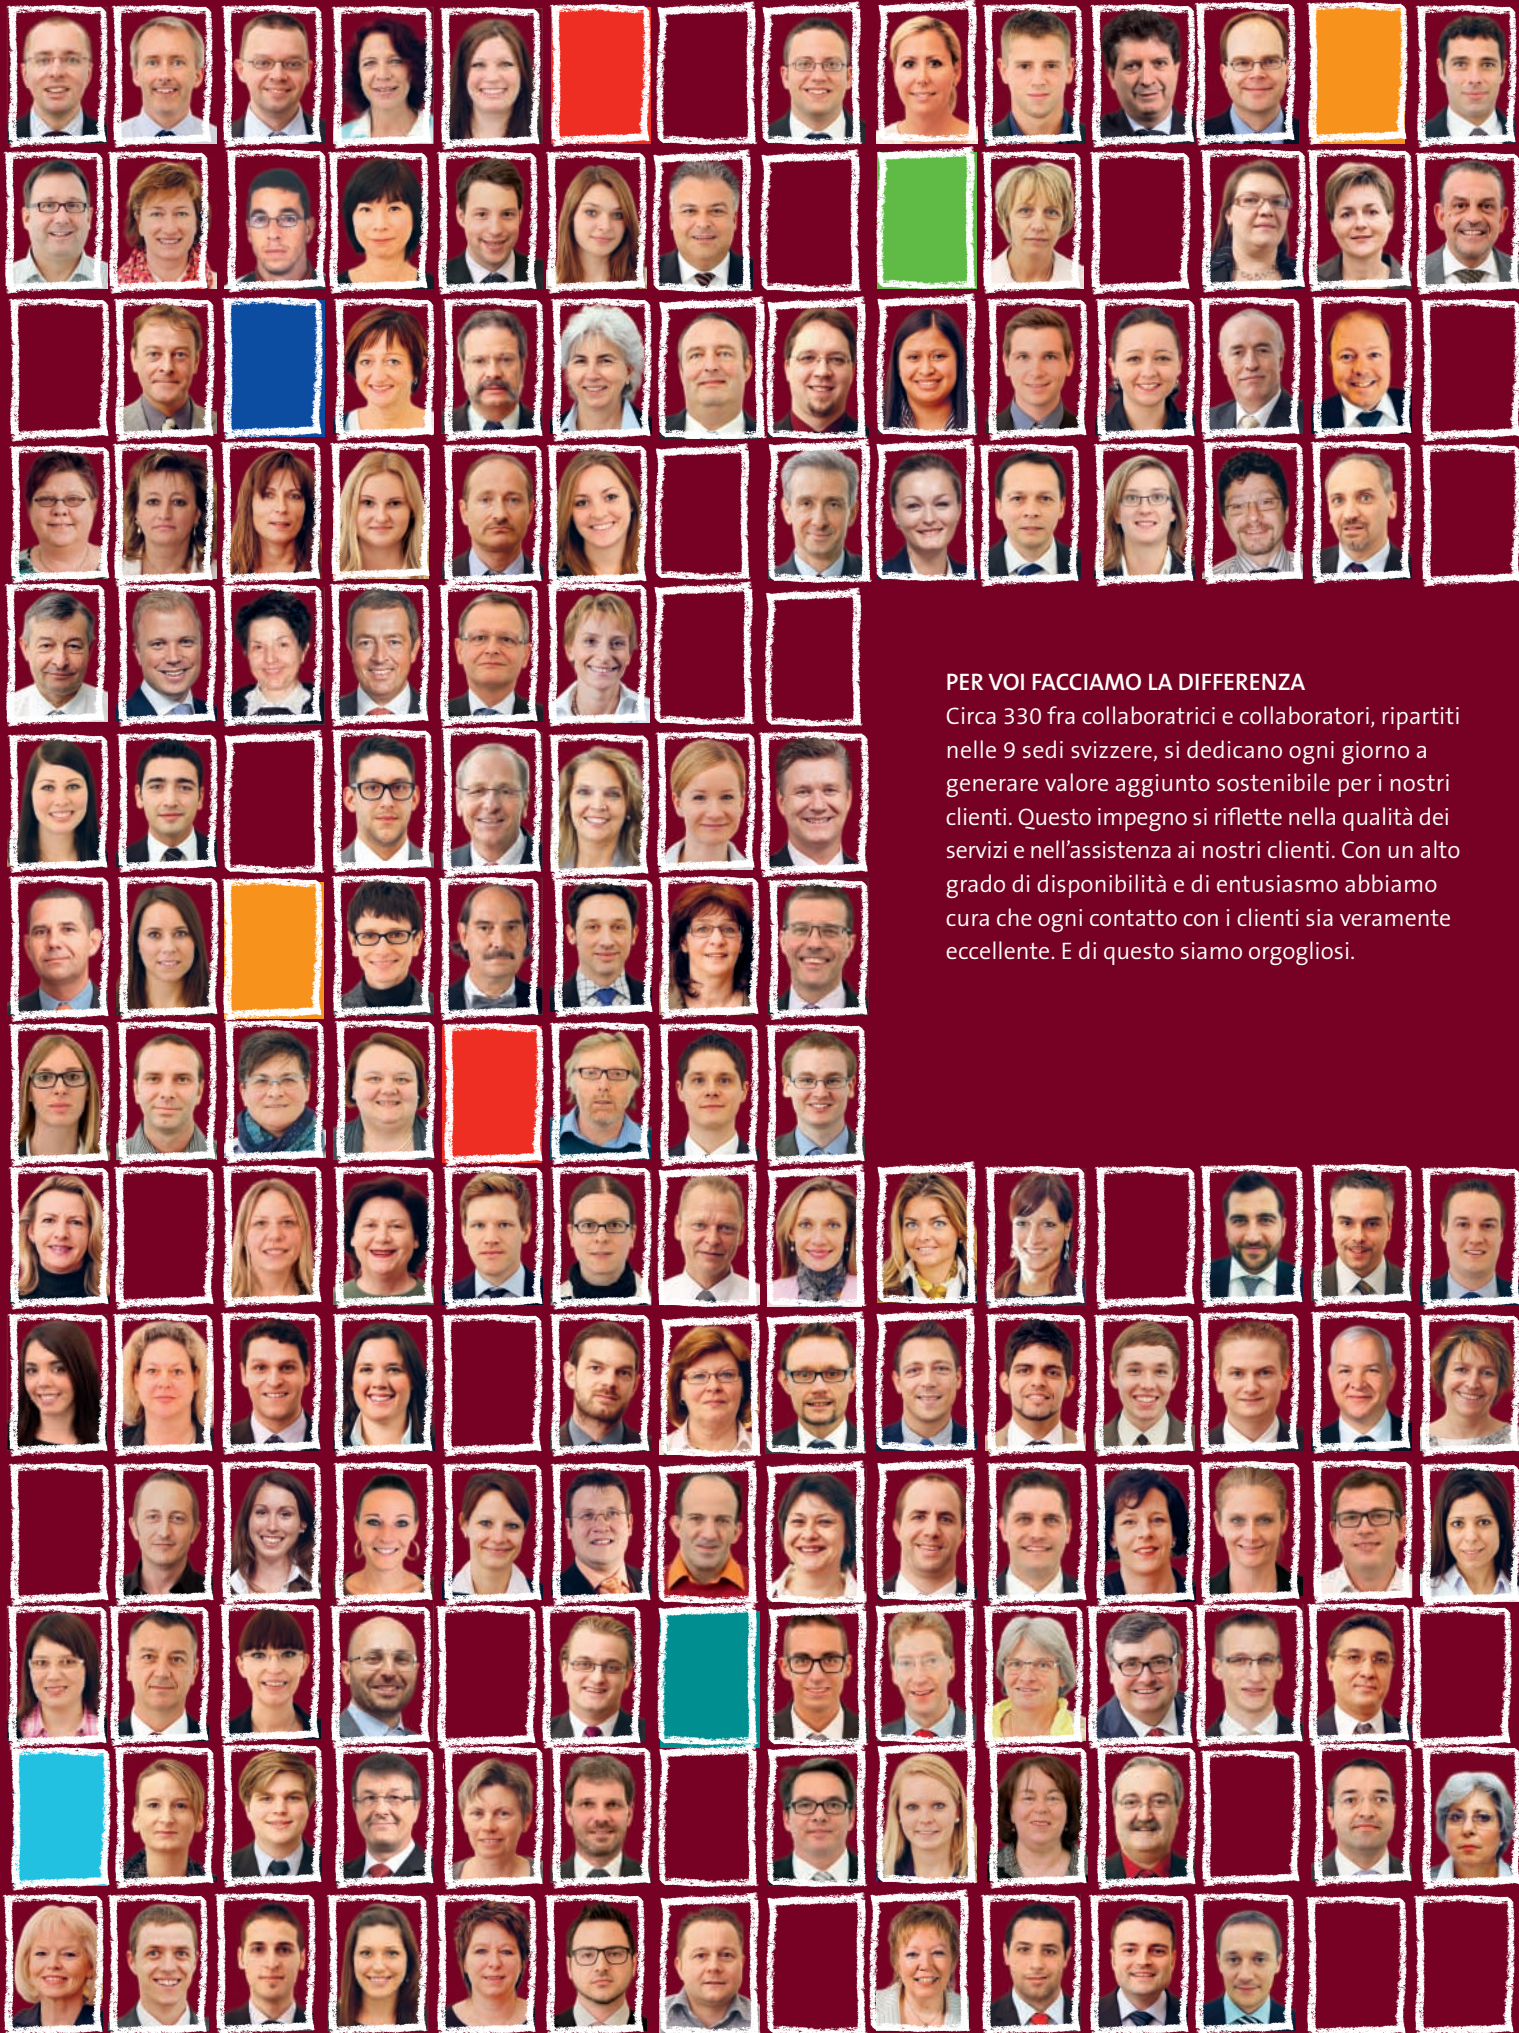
PER VOI FACCIAMO LA DIFFERENZA
Circa 330 fra collaboratrici e collaboratori, ripartiti nelle 9 sedi svizzere, si dedicano ogni giorno a generare valore aggiunto sostenibile per i nostri clienti. Questo impegno si riflette nella qualità dei servizi e nell'assistenza ai nostri clienti. Con un alto grado di disponibilità e di entusiasmo abbiamo cura che ogni contatto con i clienti sia veramente eccellente. E di questo siamo orgogliosi.